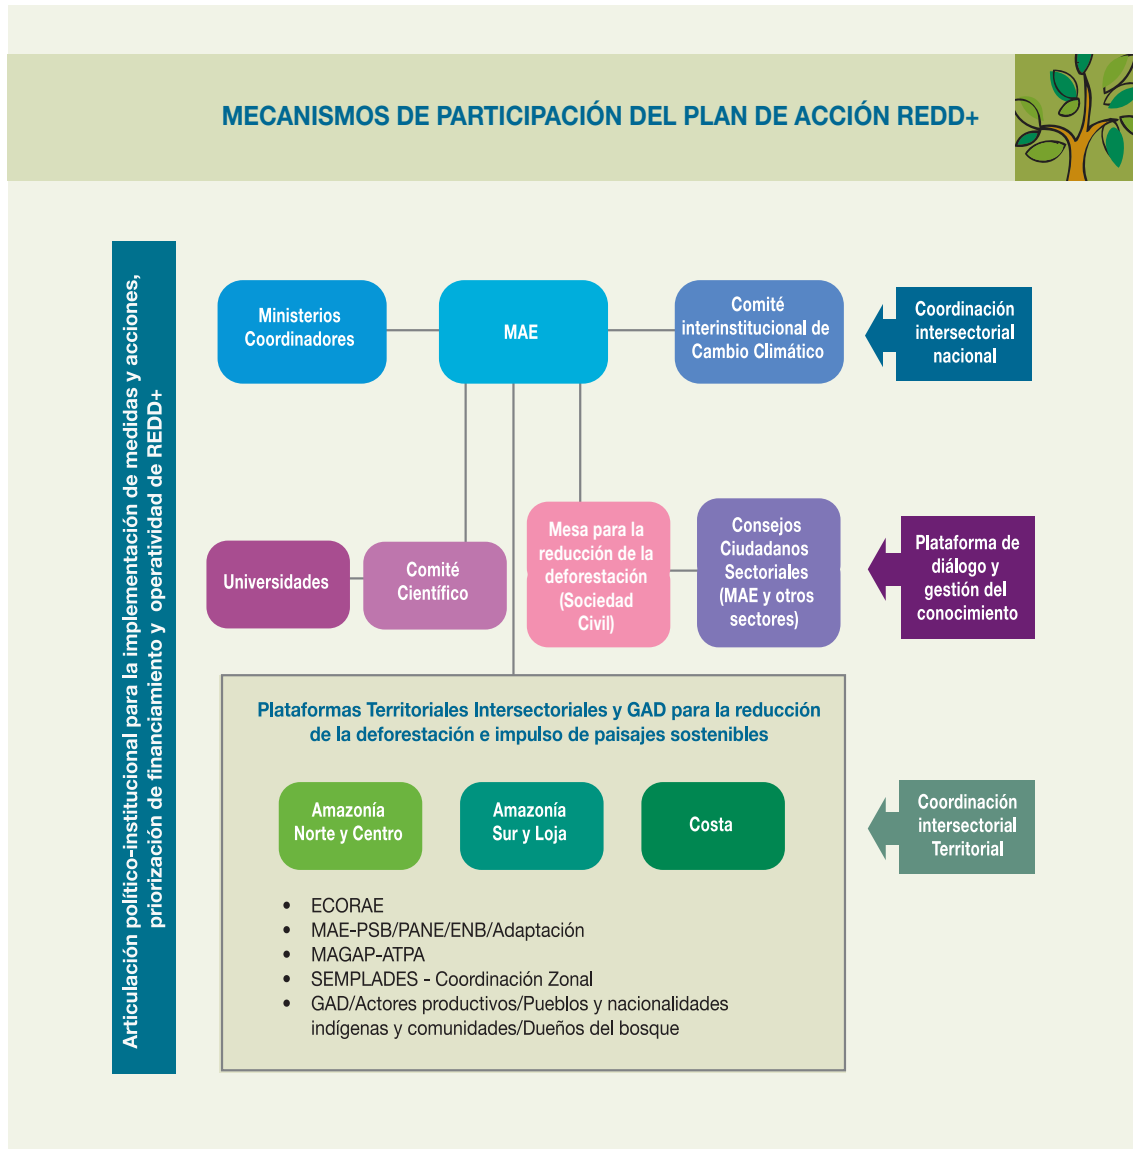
MECANISMOS DE PARTICIPACIÓN DEL PLAN DE ACCIÓN REDD+

Articulación político-institucional para la implementación de medidas y acciones, priorización de financiamiento y operatividad de REDD+

Ministerios Coordinadores

MAE

Comité interinstitucional de Cambio Climático

Coordinación intersectorial nacional

Universidades

Comité Científico

Mesa para la reducción de la deforestación (Sociedad Civil)

Consejos Ciudadanos Sectoriales (MAE y otros sectores)

Plataforma de diálogo y gestión del conocimiento

Plataformas Territoriales Intersectoriales y GAD para la reducción de la deforestación e impulso de paisajes sostenibles

Amazonía Norte y Centro

Amazonía Sur y Loja

Costa

Coordinación intersectorial Territorial

- ECORAE
- MAE-PSB/PANE/ENB/Adaptación
- MAGAP-ATPA
- SEMPLADES - Coordinación Zonal
- GAD/Actores productivos/Pueblos y nacionalidades indígenas y comunidades/Dueños del bosque